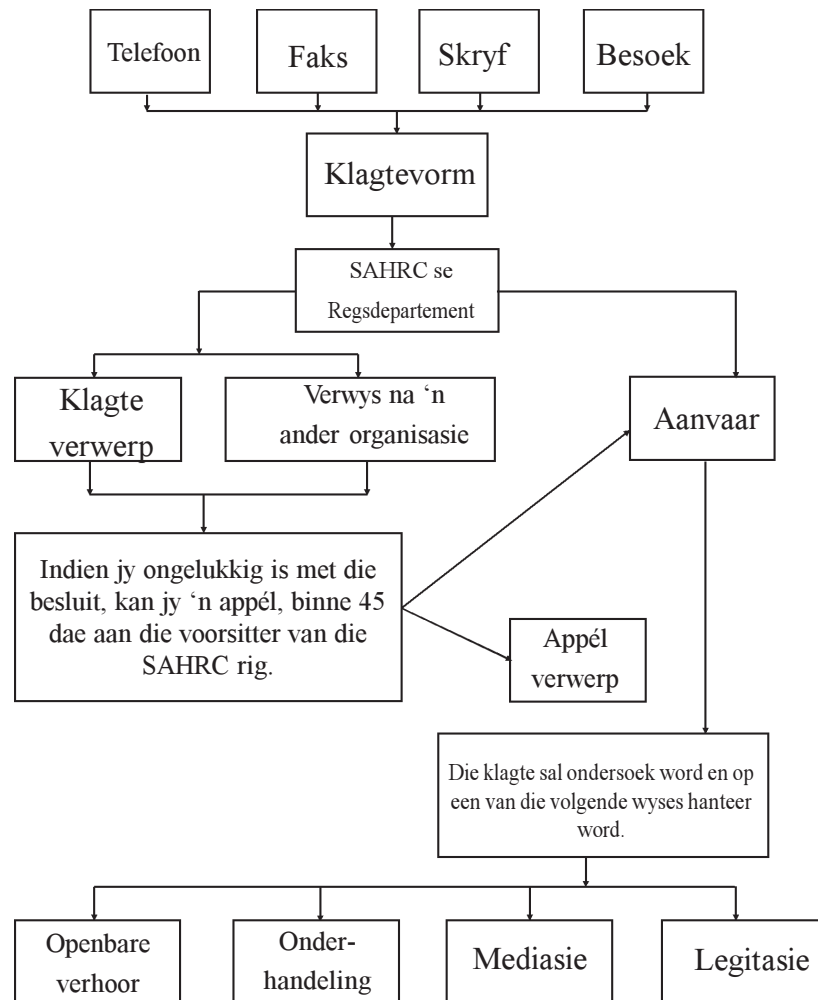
Telefoon

Faks

Skryf

Besoek

Klagtevorm

SAHRC se Regsdepartement

Klagte verwerp

Verwys na 'n ander organisasie

Aanvaar

Indien jy ongelukkig is met die besluit, kan jy 'n appél, binne 45 dae aan die voorsitter van die SAHRC rig.

Appél verwerp

Die klagte sal ondersoek word en op een van die volgende wyses hanteer word.

Openbare verhoor

Onderhandeling

Mediasie

Legitasie